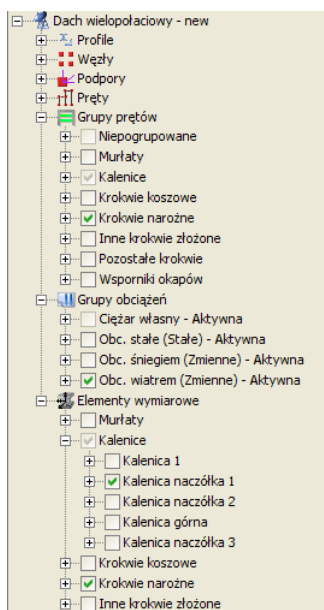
Dach wielopołaciowy - new
Profile
Węzły
Podpory
Pręty
Grupy prętów
Niepogrupowane
Murłaty
Kalenice
Krokwie koszowe
Krokwie narożne
Inne krokwie złożone
Pozostałe krokwie
Wsporniki okapów
Grupy obciążeń
Ciężar własny - Aktywna
Obc. stałe (Stałe) - Aktywna
Obc. śniegiem (Zmienne) - Aktywna
Obc. wiatrem (Zmienne) - Aktywna
Elementy wymiarowe
Murłaty
Kalenice
Kalenica 1
Kalenica naczółka 1
Kalenica naczółka 2
Kalenica górna
Kalenica naczółka 3
Krokwie koszowe
Krokwie narożne
Inne krokwie złożone